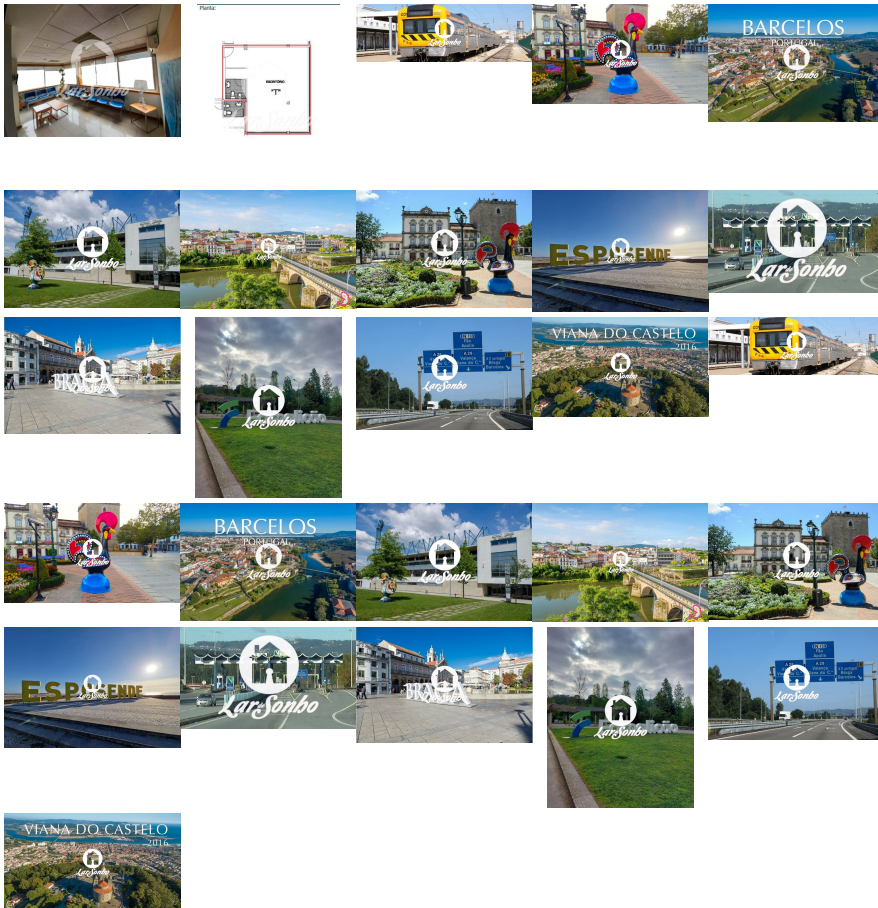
LarSonho

Planta:
ESCRITÓRIO
LarSonho

LarSonho

LarSonho

BARCELOS
PORTUGAL
LarSonho

LarSonho

LarSonho

LarSonho

ESPOSENDE
LarSonho

LarSonho

BRAGA
LarSonho

LarSonho

A 28
Viana do Castelo
Valença
LarSonho

VIANA DO CASTELO
2016
LarSonho

LarSonho

LarSonho

BARCELOS
PORTUGAL
LarSonho

LarSonho

LarSonho

LarSonho

ESPOSENDE
LarSonho

LarSonho

BRAGA
LarSonho

LarSonho

A 28
LarSonho

VIANA DO CASTELO
2016
LarSonho